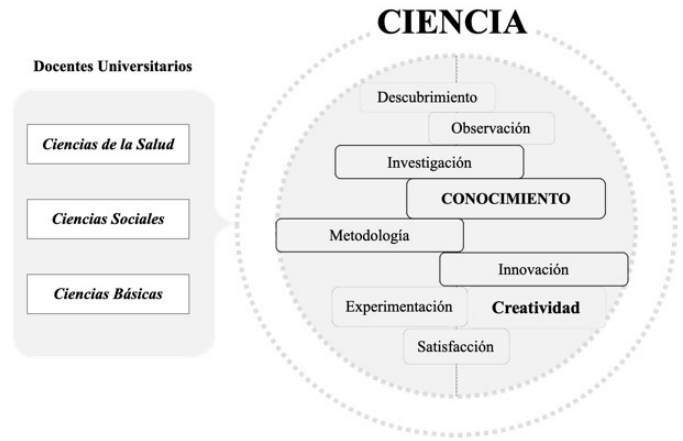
CIENCIA

Docentes Universitarios

Ciencias de la Salud

Ciencias Sociales

Ciencias Básicas

Descubrimiento

Observación

Investigación

CONOCIMIENTO

Metodología

Innovación

Experimentación

Creatividad

Satisfacción